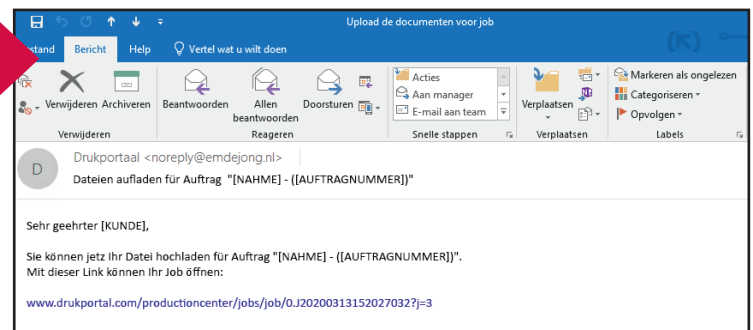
Upload de documenten voor job

stand Bericht Help Vertel wat u wilt doen

Verwijderen Archiveren
Verwijderen

Beantwoorden Allen beantwoorden Doorsturen
Reageren

Acties
Aan manager
E-mail aan team
Snelle stappen

Verplaatsen
Verplaatsen

Markeren als ongelezen
Categoriseren
Opvolgen
Labels

D

Drukportaal <noreply@emdejong.nl>
Dateien aufladen für Auftrag "[NAHME] - ([AUFTRAGNUMMER])"

Sehr geehrter [KUNDE],

Sie können jetz Ihr Datei hochladen für Auftrag "[NAHME] - ([AUFTRAGNUMMER])".
Mit dieser Link können Ihr Job öffnen:

www.drukportal.com/productioncenter/jobs/job/0.J20200313152027032?j=3